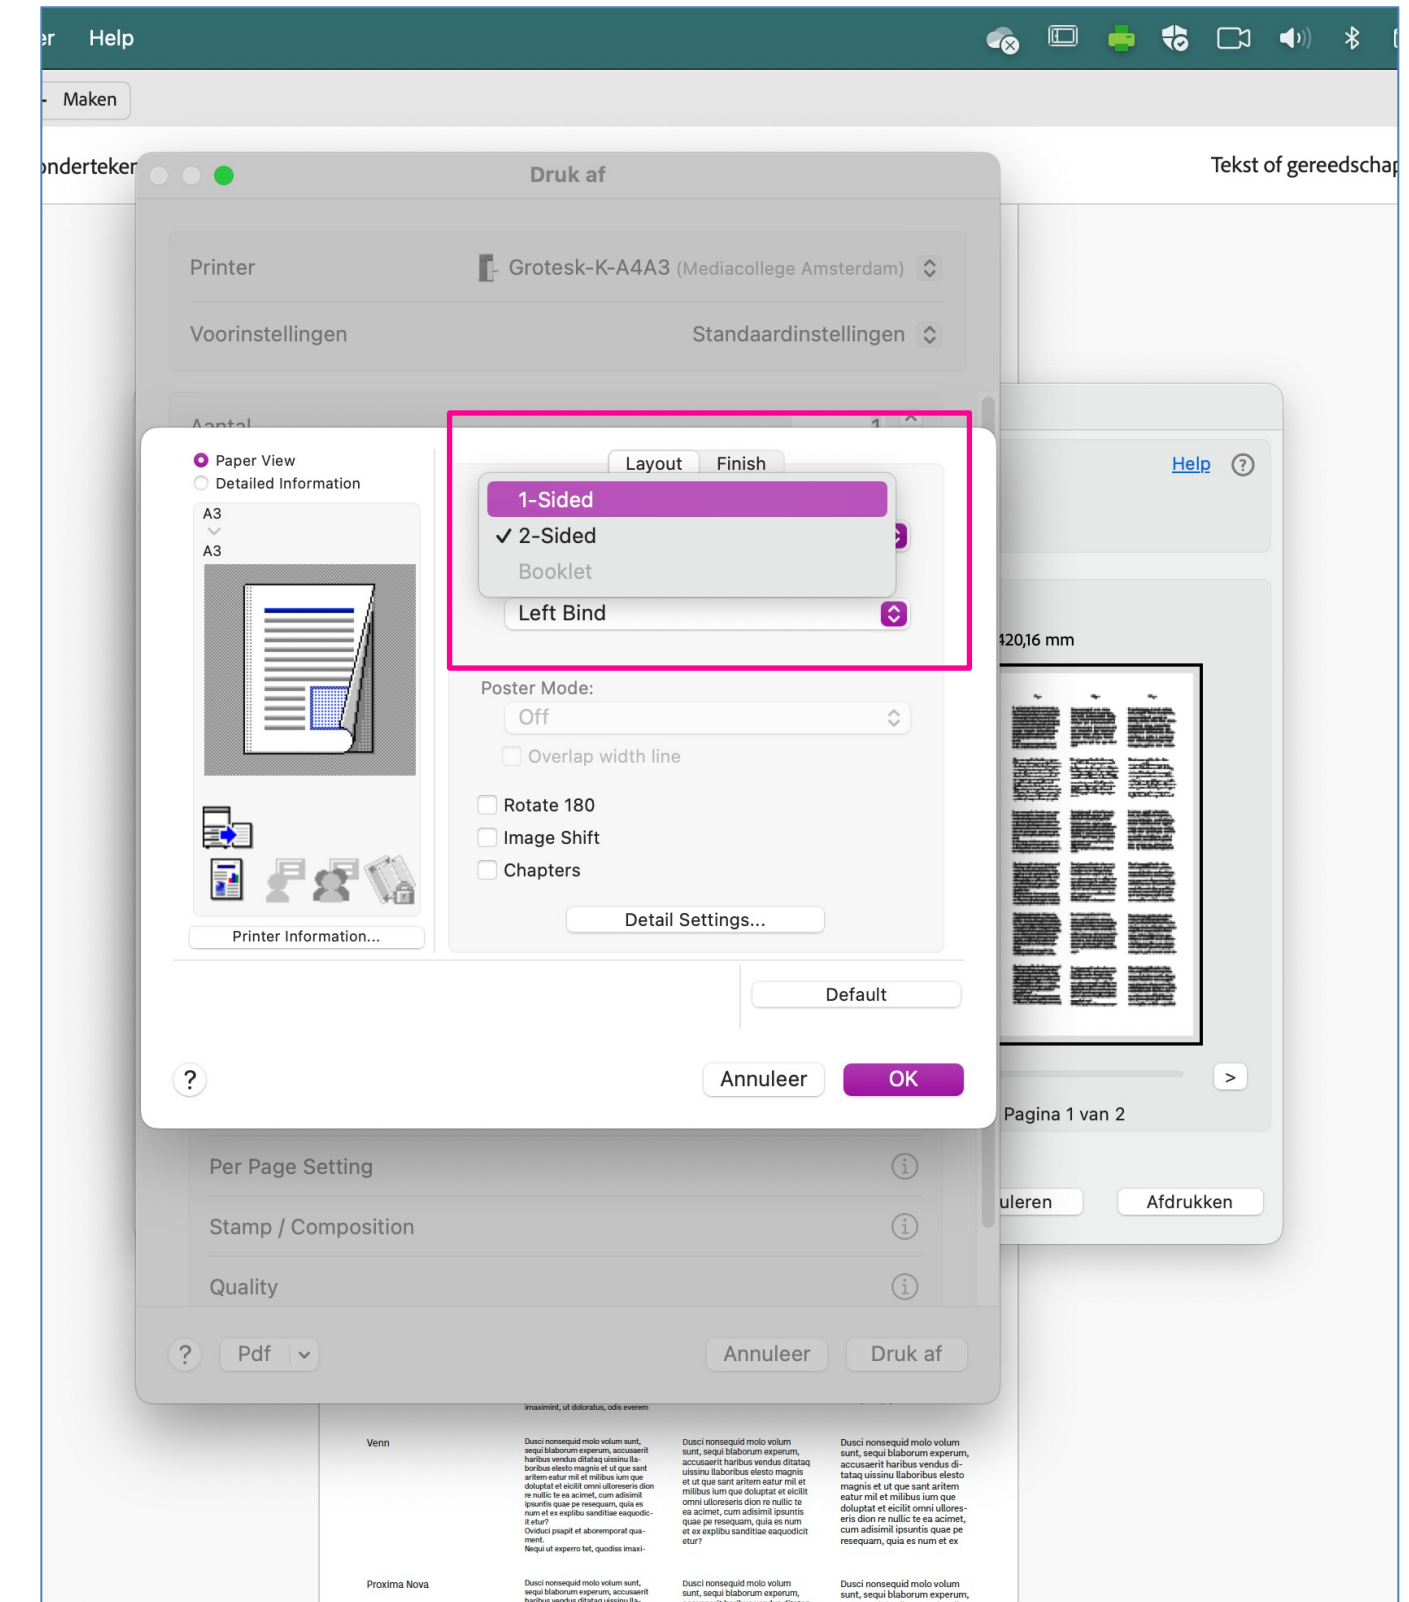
er Help

Maken

onderteken

Druk af

Tekst of gereedschap

Printer Grotesk-K-A4A3 (Mediacollege Amsterdam)

Voorinstellingen Standaardinstellingen

Aantal 1

Paper View
Detailed Information

A3
A3

Printer Information...

Layout Finish

1-Sided
✓ 2-Sided
Booklet

Left Bind

Poster Mode:
Off
Overlap width line

Rotate 180
Image Shift
Chapters

Detail Settings...

Default

?

Annuleer OK

Help ?

420,16 mm

>

Pagina 1 van 2

uleren Afdrukken

Per Page Setting

Stamp / Composition

Quality

? Pdf

Annuleer Druk af

imaximint, ut doloratus, odis everem

Venn

Dusci nonsequid molo volum sunt, sequi blaborum experum, accusaerit haribus vendus ditataq uissinu llaboribus elesto magnis et ut que sant aritem eatur mil et milibus ium que doluptat et eicilit omni ulloreseris dion re nullic te ea acimet, cum adisimil ipsuntis quae pe resequam, quia es num et ex explibu sanditiae eaquodic-it etur? Oviduci psapit et aboremporat quament. Nequi ut experro tet, quodiss imaxi-

Dusci nonsequid molo volum sunt, sequi blaborum experum, accusaerit haribus vendus ditataq uissinu llaboribus elesto magnis et ut que sant aritem eatur mil et milibus ium que doluptat et eicilit omni ulloreseris dion re nullic te ea acimet, cum adisimil ipsuntis quae pe resequam, quia es num et ex explibu sanditiae eaquodicit etur?

Dusci nonsequid molo volum sunt, sequi blaborum experum, accusaerit haribus vendus ditataq uissinu llaboribus elesto magnis et ut que sant aritem eatur mil et milibus ium que doluptat et eicilit omni ulloreseris dion re nullic te ea acimet, cum adisimil ipsuntis quae pe resequam, quia es num et ex

Proxima Nova

Dusci nonsequid molo volum sunt, sequi blaborum experum, accusaerit

Dusci nonsequid molo volum sunt, sequi blaborum experum,

Dusci nonsequid molo volum sunt, sequi blaborum experum,